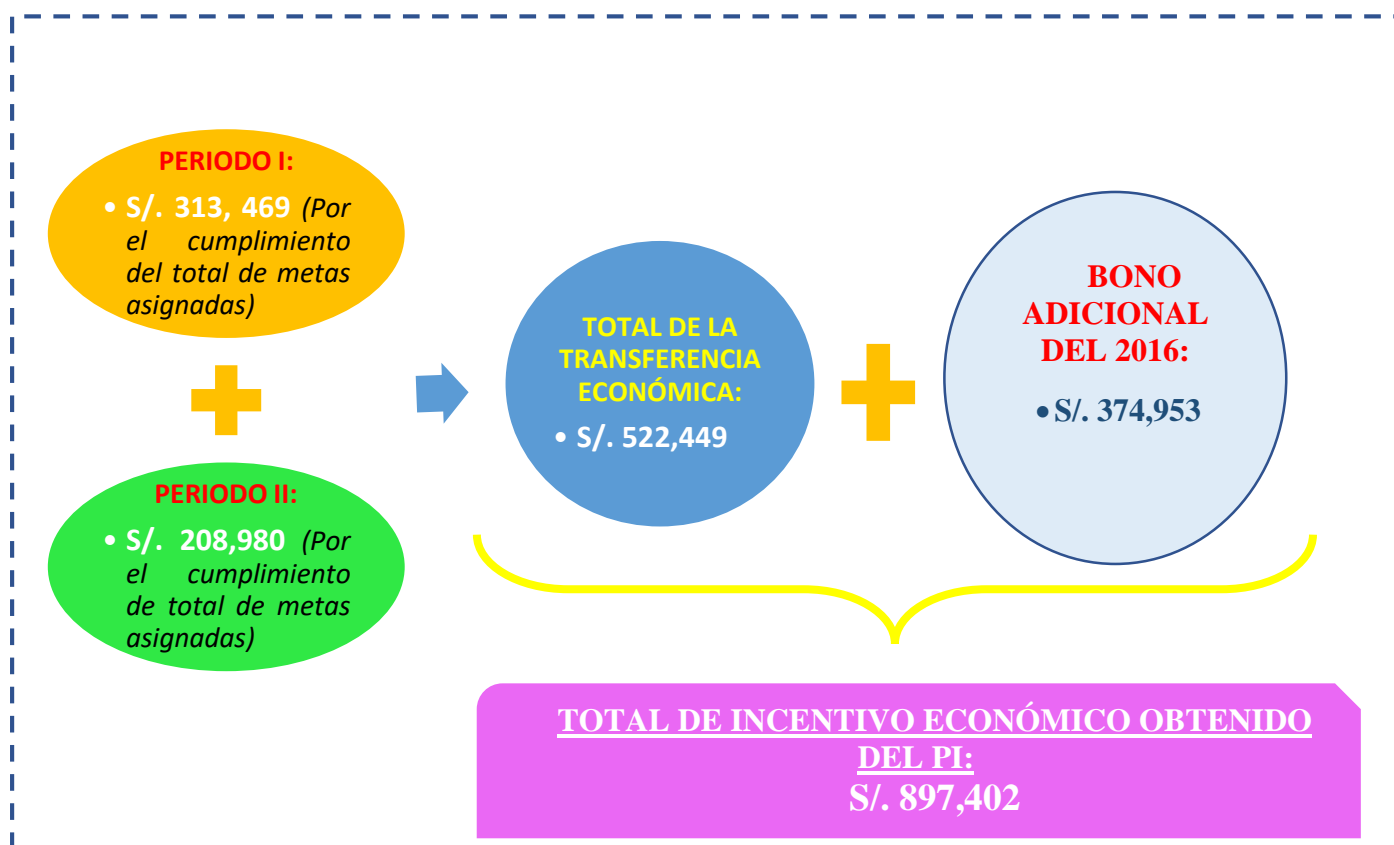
PERIODO I:

• S/. 313, 469 (Por el cumplimiento del total de metas asignadas)

PERIODO II:

• S/. 208,980 (Por el cumplimiento de total de metas asignadas)

TOTAL DE LA TRANSFERENCIA ECONÓMICA:

• S/. 522,449

BONO ADICIONAL DEL 2016:

• S/. 374,953

TOTAL DE INCENTIVO ECONÓMICO OBTENIDO DEL PI:
S/. 897,402